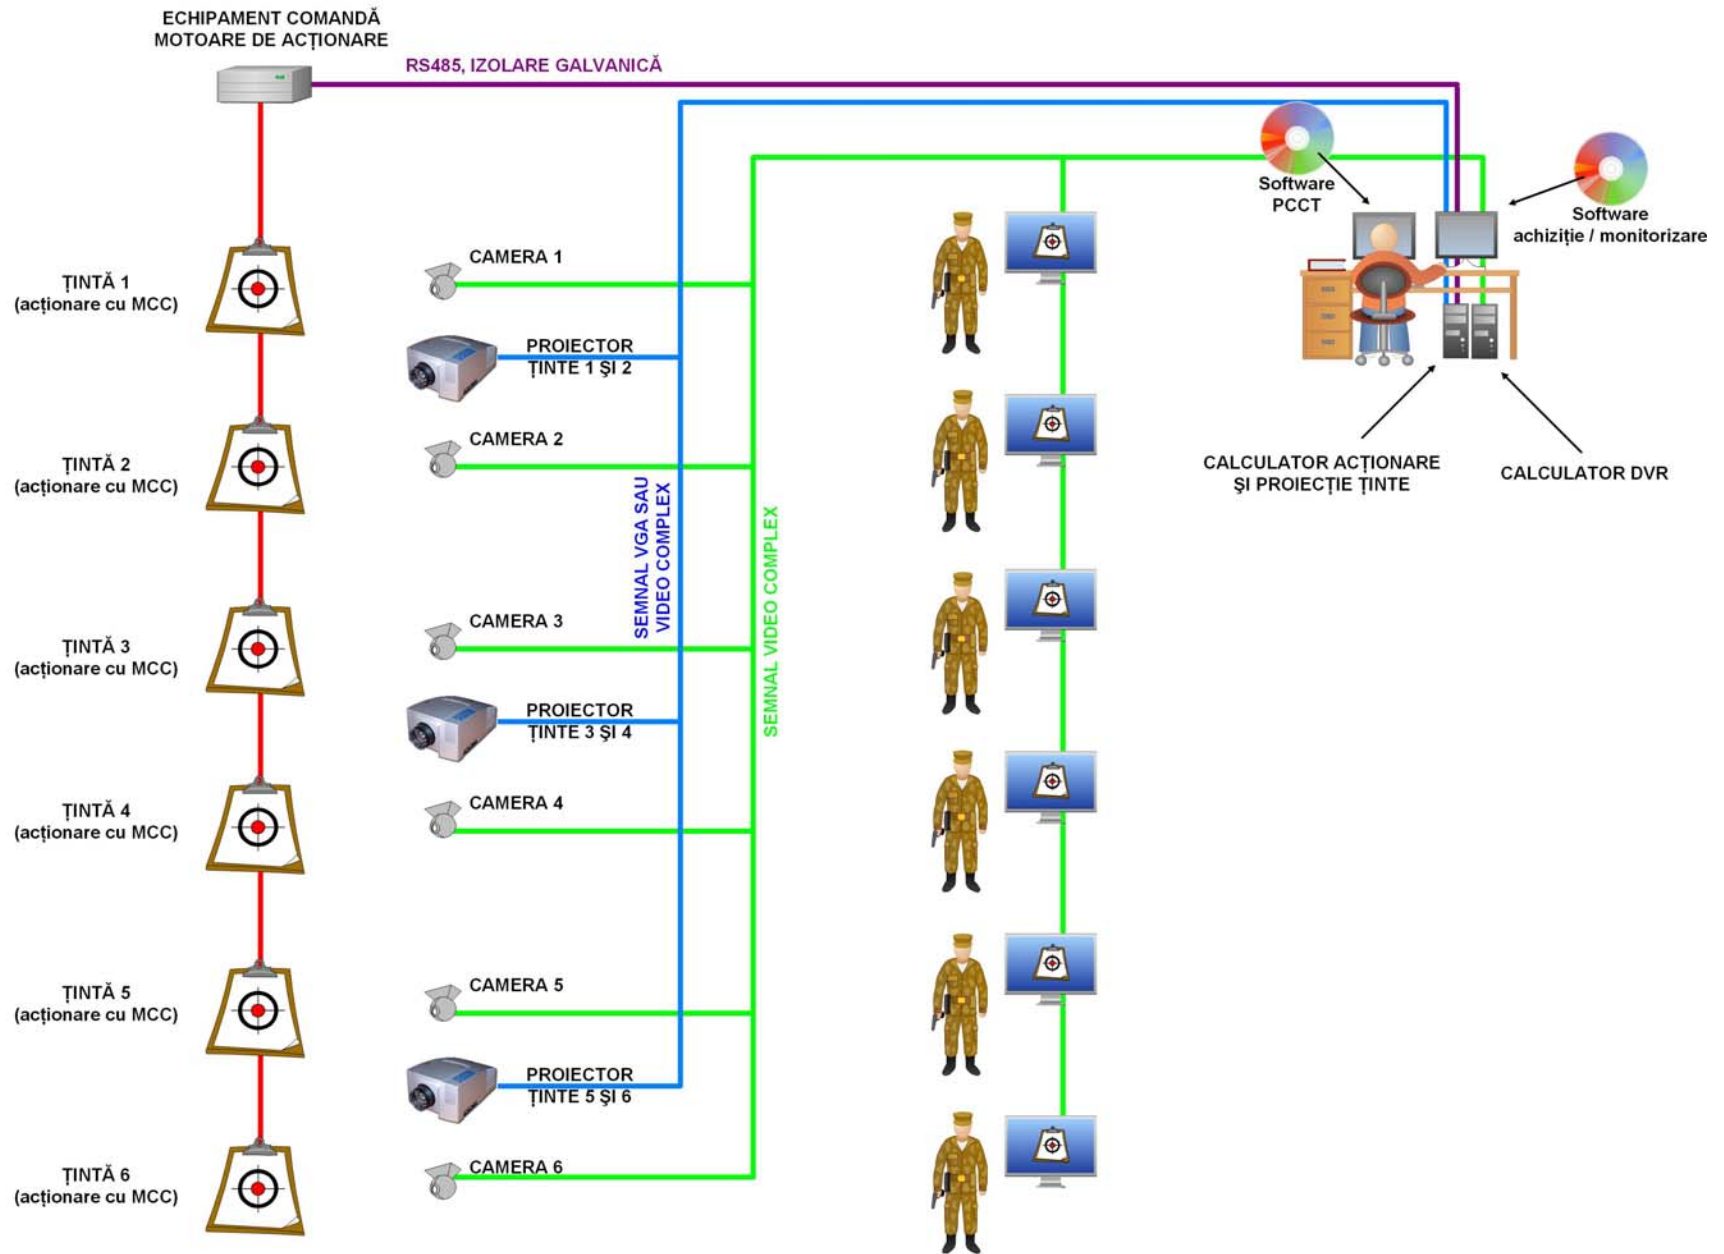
ECHIPAMENT COMANDĂ MOTOARE DE ACȚIONARE

RS485, IZOLARE GALVANICĂ

Software PCCT

Software achiziție / monitorizare

ȚINTĂ 1 (acționare cu MCC)

CAMERA 1

PROIECTOR ȚINTE 1 ȘI 2

ȚINTĂ 2 (acționare cu MCC)

CAMERA 2

SEMNAL VGA SAU VIDEO COMPLEX

SEMNAL VIDEO COMPLEX

CALCULATOR ACȚIONARE ȘI PROIECȚIE ȚINTE

CALCULATOR DVR

ȚINTĂ 3 (acționare cu MCC)

CAMERA 3

PROIECTOR ȚINTE 3 ȘI 4

ȚINTĂ 4 (acționare cu MCC)

CAMERA 4

ȚINTĂ 5 (acționare cu MCC)

CAMERA 5

PROIECTOR ȚINTE 5 ȘI 6

ȚINTĂ 6 (acționare cu MCC)

CAMERA 6